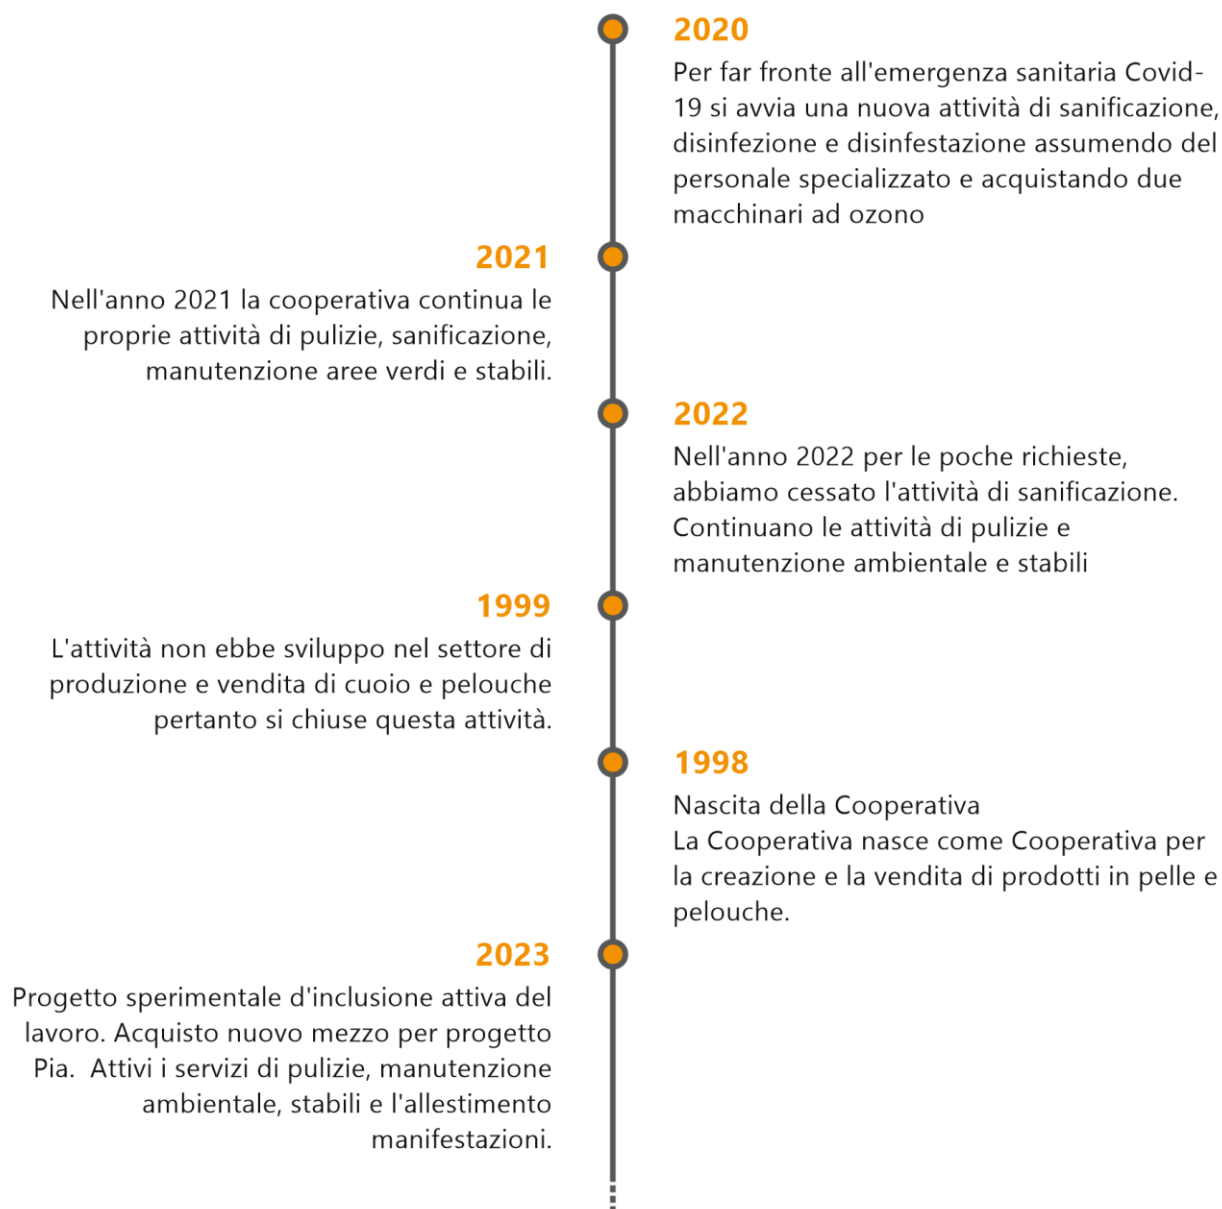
2020

Per far fronte all'emergenza sanitaria Covid-19 si avvia una nuova attività di sanificazione, disinfezione e disinfestazione assumendo del personale specializzato e acquistando due macchinari ad ozono

2021

Nell'anno 2021 la cooperativa continua le proprie attività di pulizie, sanificazione, manutenzione aree verdi e stabili.

2022

Nell'anno 2022 per le poche richieste, abbiamo cessato l'attività di sanificazione. Continuano le attività di pulizie e manutenzione ambientale e stabili

1999

L'attività non ebbe sviluppo nel settore di produzione e vendita di cuoio e pelouche pertanto si chiuse questa attività.

1998

Nascita della Cooperativa
La Cooperativa nasce come Cooperativa per la creazione e la vendita di prodotti in pelle e pelouche.

2023

Progetto sperimentale d'inclusione attiva del lavoro. Acquisto nuovo mezzo per progetto Pia. Attivi i servizi di pulizie, manutenzione ambientale, stabili e l'allestimento manifestazioni.